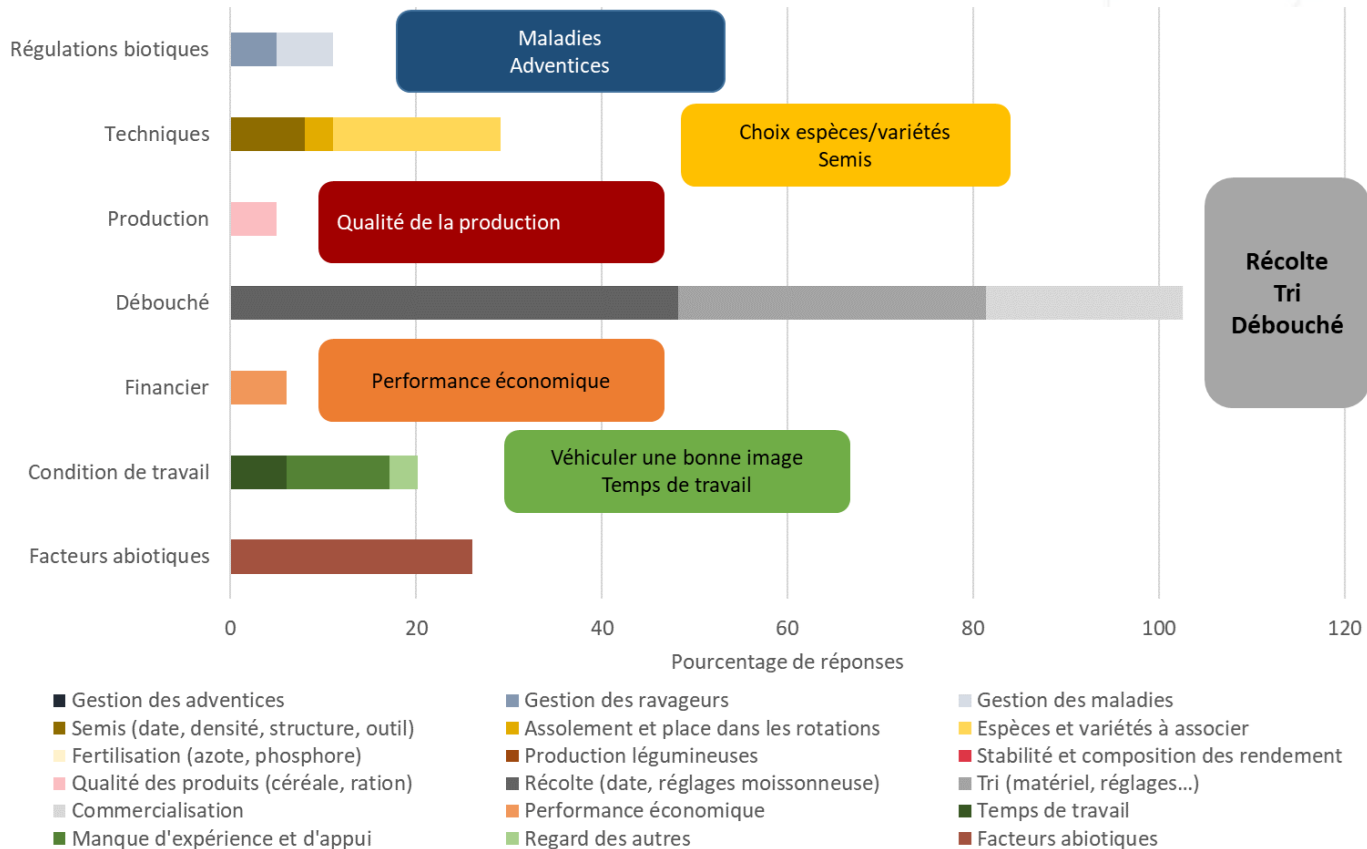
Régulations biotiques
Techniques
Production
Débouché
Financier
Condition de travail
Facteurs abiotiques

Maladies
Adventices

Choix espèces/variétés
Semis

Qualité de la production

Récolte
Tri
Débouché

Performance économique

Véhiculer une bonne image
Temps de travail

0 20 40 60 80 100 120

Pourcentage de réponses

Gestion des adventices
Gestion des ravageurs
Gestion des maladies
Semis (date, densité, structure, outil)
Assolement et place dans les rotations
Espèces et variétés à associer
Fertilisation (azote, phosphore)
Production légumineuses
Stabilité et composition des rendement
Qualité des produits (céréale, ration)
Récolte (date, réglages moissonneuse)
Tri (matériel, réglages...)
Commercialisation
Performance économique
Temps de travail
Manque d'expérience et d'appui
Regard des autres
Facteurs abiotiques